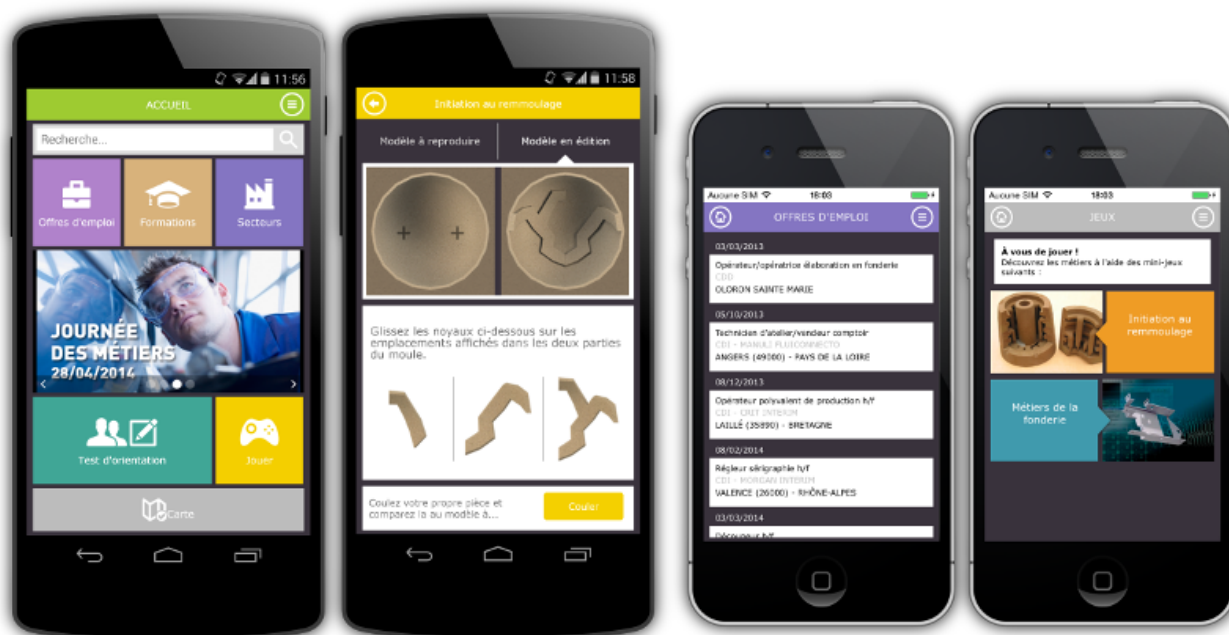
11:56

ACCUEIL

Recherche...

Offres d'emploi

Formations

Secteurs

JOURNÉE DES MÉTIERS 28/04/2014

Test d'orientation

Jouer

Carte

11:58

Initiation au remmoulage

Modèle à reproduire

Modèle en édition

Glissez les noyaux ci-dessous sur les emplacements affichés dans les deux parties du moule.

Coulez votre propre pièce et comparez la au modèle à...

Couler

Aucune SIM 18:03

OFFRES D'EMPLOI

03/03/2013

Opérateur/opératrice élaboration en fonderie

CDD

OLORON SAINTE MARIE

05/10/2013

Technicien d'atelier/vendeur comptoir

CDI - MANULI FLUICONNECTO

ANGERS (49000) - PAYS DE LA LOIRE

08/12/2013

Opérateur polyvalent de production h/f

CDI - CRIT INTERIM

LAILLÉ (35890) - BRETAGNE

08/02/2014

Régleur sérigraphie h/f

CDI - MORGAN INTERIM

VALENCE (26000) - RHÔNE-ALPES

03/03/2014

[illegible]

Aucune SIM 18:03

JEUX

À vous de jouer !

Découvrez les métiers à l'aide des mini-jeux suivants :

Initiation au remmoulage

Métiers de la fonderie